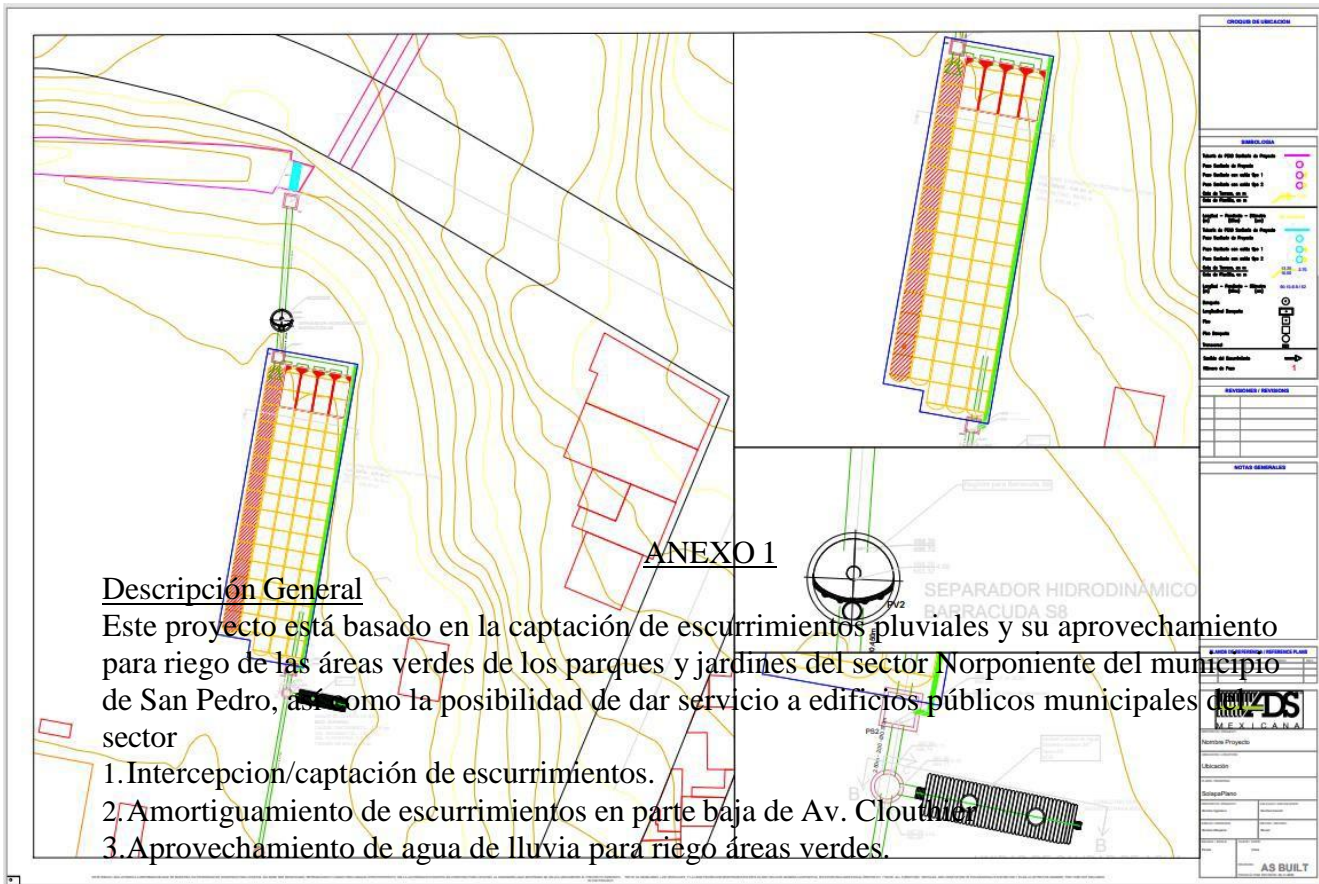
ANEXO 1

Descripción General

Este proyecto está basado en la captación de escurrimientos pluviales y su aprovechamiento para riego de las áreas verdes de los parques y jardines del sector Norponiente del municipio de San Pedro, así como la posibilidad de dar servicio a edificios públicos municipales del sector

1.Intercepcion/captación de escurrimientos.

2.Amortiguamiento de escurrimientos en parte baja de Av. Clouthier

3.Aprovechamiento de agua de lluvia para riego áreas verdes.

CROQUIS DE UBICACION

SIMBOLOGIA

REVISIONES / REVISIONS

NOTAS GENERALES

SEPARADOR HIDRODINAMICO BARRACUDA S8

PV2

PS2

B

ADS MEXICANA

Nombre Proyecto

Ubicación

SolapaPlano

AS BUILT